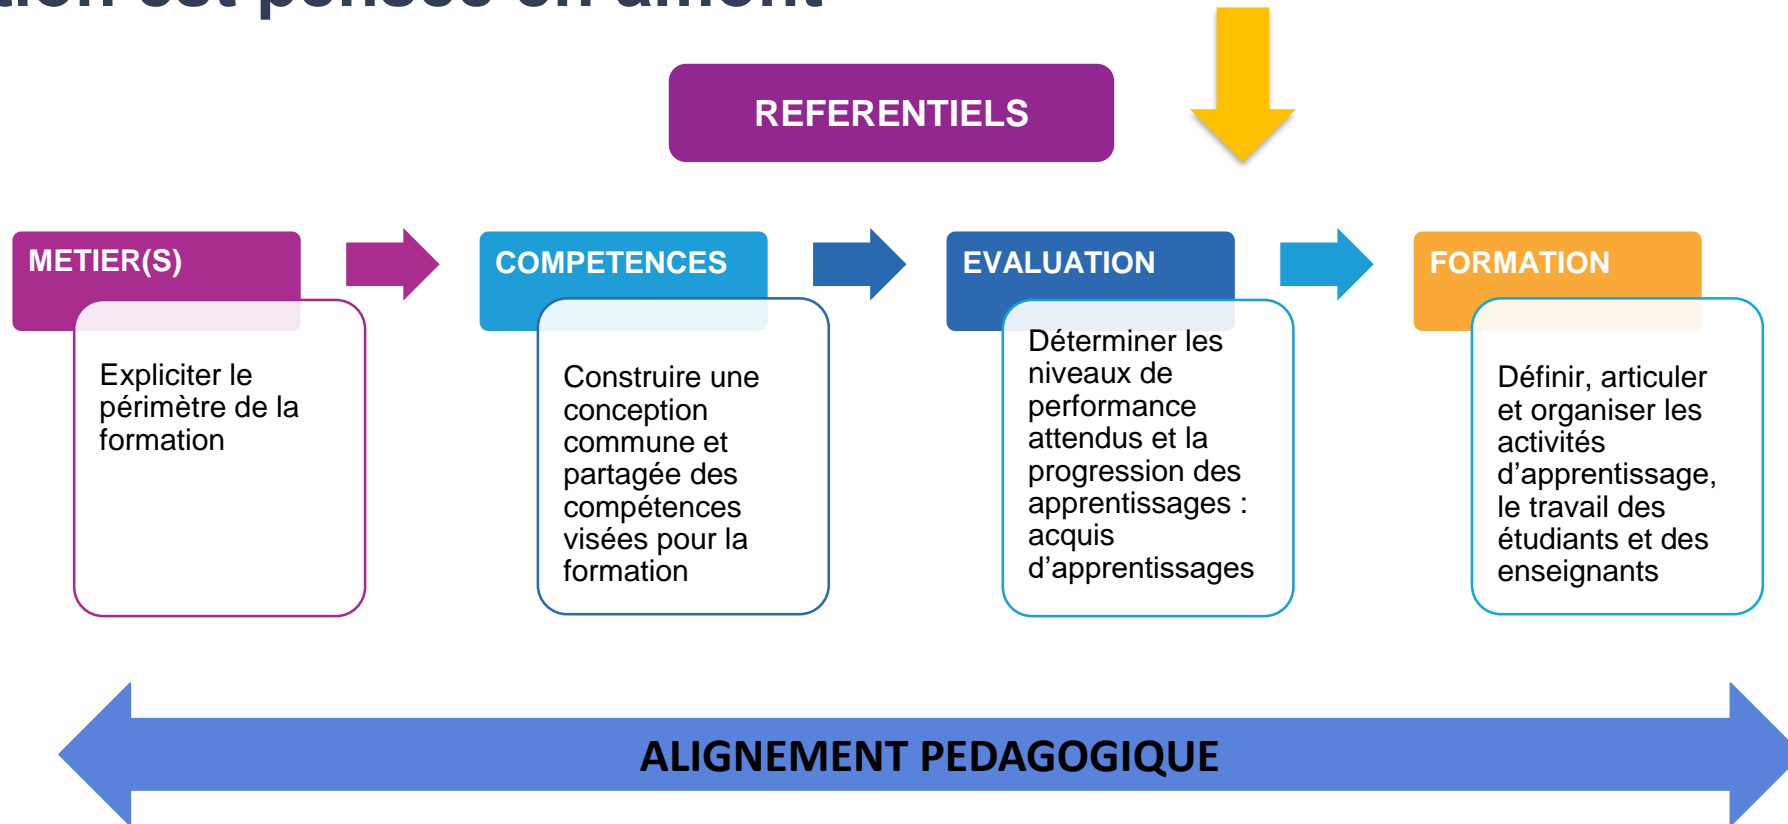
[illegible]

REFERENTIELS

METIER(S)

Expliciter le périmètre de la formation

COMPETENCES

Construire une conception commune et partagée des compétences visées pour la formation

EVALUATION

Déterminer les niveaux de performance attendus et la progression des apprentissages : acquis d'apprentissages

FORMATION

Définir, articuler et organiser les activités d'apprentissage, le travail des étudiants et des enseignants

ALIGNEMENT PEDAGOGIQUE